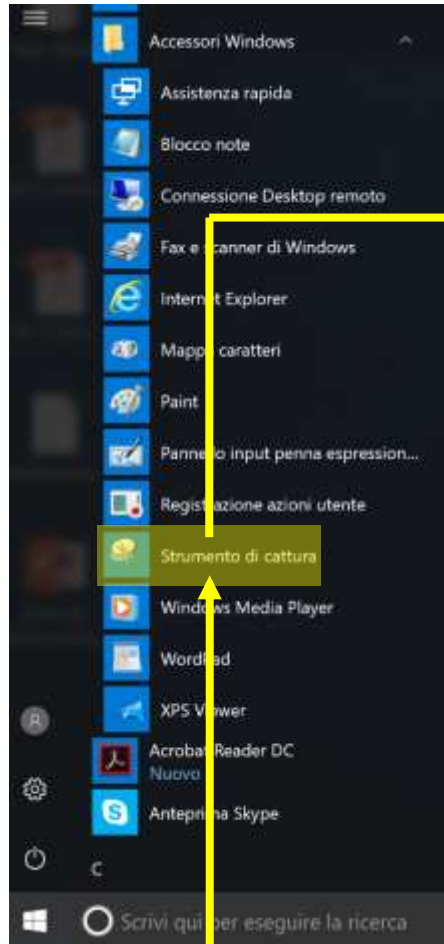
Accessori Windows

Assistenza rapida

Blocco note

Connessione Desktop remoto

Fax e scanner di Windows

Internet Explorer

Mappa caratteri

Paint

Pannello input penna espression...

Registrazione azioni utente

Strumento di cattura

Windows Media Player

WordPad

XPS Viewer

Acrobat Reader DC
Nuovo

Anteprima Skype

C

Scrivi qui per eseguire la ricerca